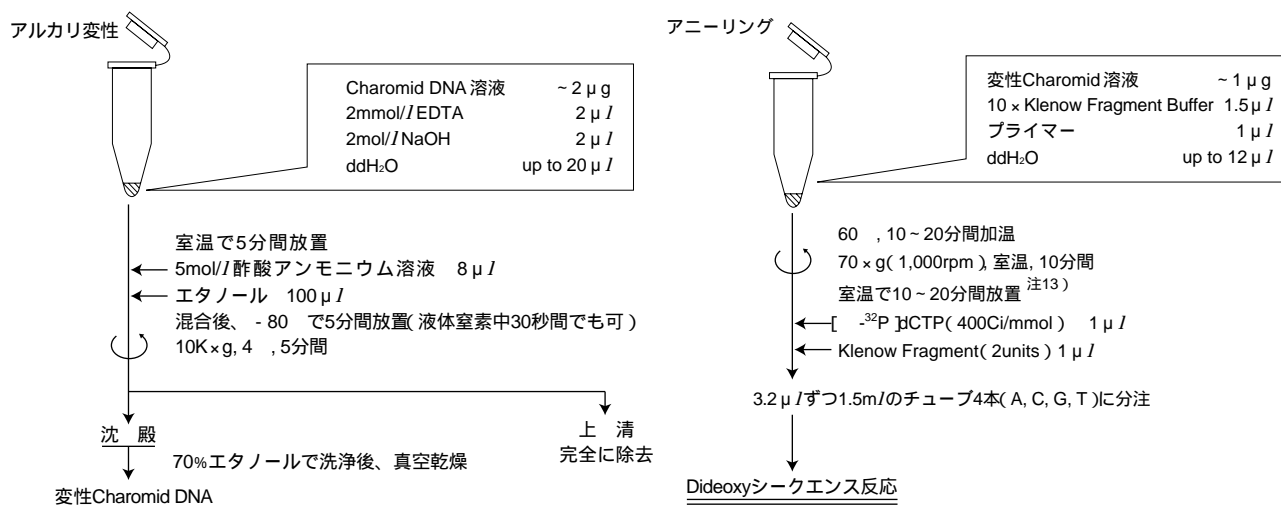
アルカリ変性

Charomid DNA 溶液 ~ 2 μ g
2mmol/$l$ EDTA 2 μ $l$
2mol/$l$ NaOH 2 μ $l$
ddH$_2$O up to 20 μ $l$

室温で5分間放置
5mol/$l$ 酢酸アンモニウム溶液 8 μ $l$
エタノール 100 μ $l$
混合後、 - 80 で5分間放置( 液体窒素中30秒間でも可 )
10K × g, 4 , 5分間

沈 殿
70%エタノールで洗浄後、真空乾燥
変性Charomid DNA

上 清
完全に除去

アニーリング

変性Charomid溶液 ~ 1 μ g
10 × Klenow Fragment Buffer 1.5 μ $l$
プライマー 1 μ $l$
ddH$_2$O up to 12 μ $l$

60 , 10 ~ 20分間加温
70 × g( 1,000rpm ), 室温, 10分間
室温で10 ~ 20分間放置 注13 )
[ -$^{32}$P ]dCTP( 400Ci/mmol ) 1 μ $l$
Klenow Fragment( 2units ) 1 μ $l$

3.2 μ $l$ずつ1.5m$l$のチューブ4本( A, C, G, T )に分注

Dideoxyシークエンス反応